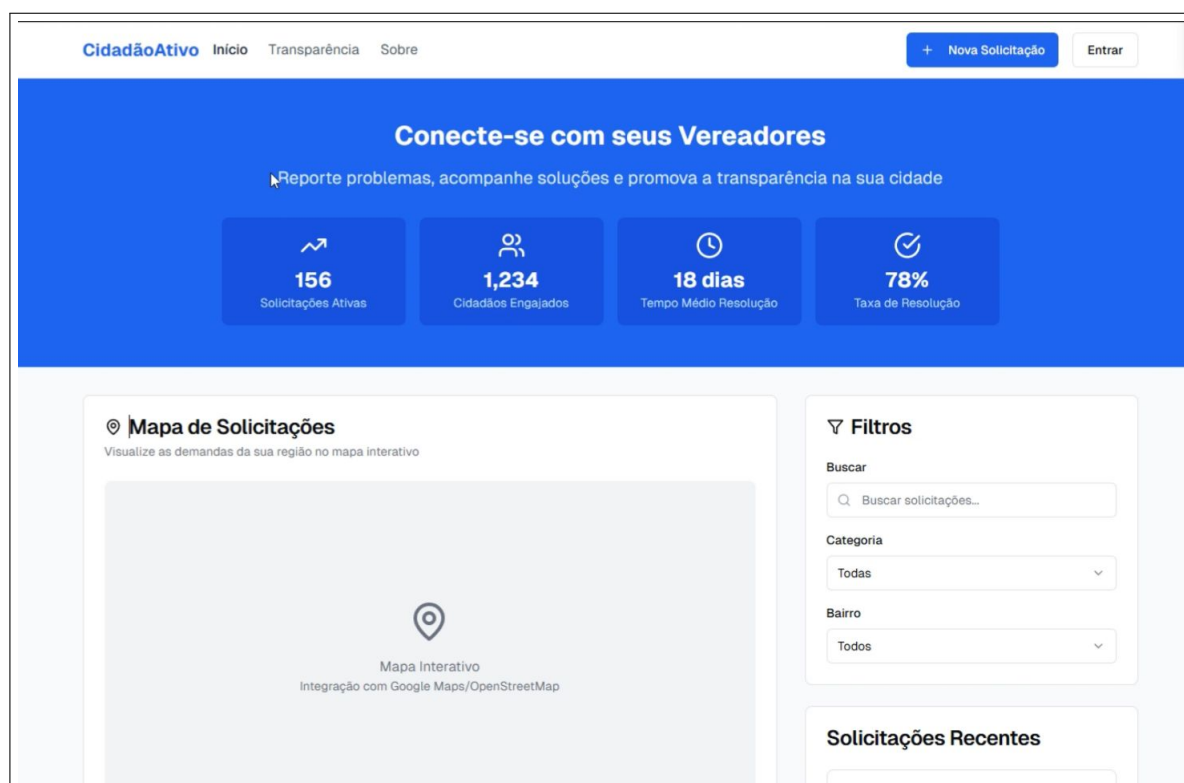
CidadãoAtivo Início Transparência Sobre

+ Nova Solicitação Entrar

Conecte-se com seus Vereadores

Reporte problemas, acompanhe soluções e promova a transparência na sua cidade

156
Solicitações Ativas

1,234
Cidadãos Engajados

18 dias
Tempo Médio Resolução

78%
Taxa de Resolução

Mapa de Solicitações
Visualize as demandas da sua região no mapa interativo

Mapa Interativo
Integração com Google Maps/OpenStreetMap

Filtros

Buscar

Buscar solicitações...

Categoria

Todas

Bairro

Todos

Solicitações Recentes